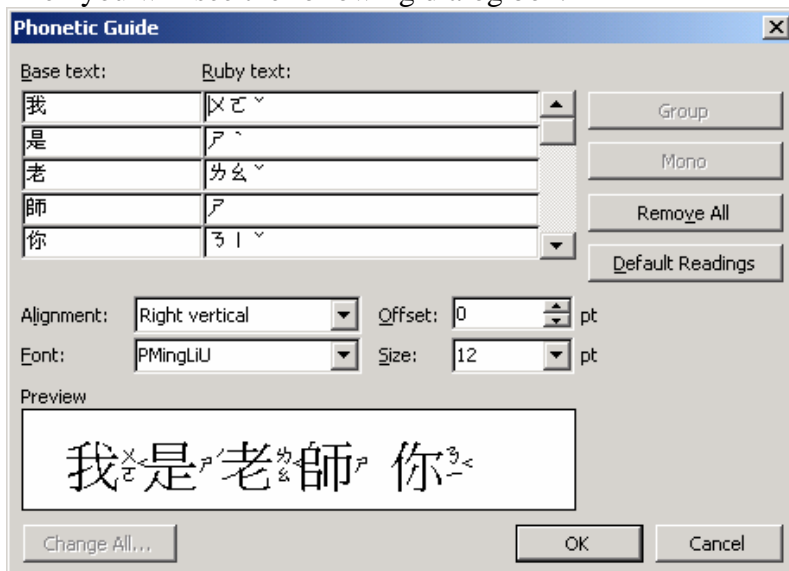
Phonetic Guide

Base text: Ruby text:

| | |
|---|---|
| 我 | ㄨㄛˇ |
| 是 | ㄕˋ |
| 老 | ㄌㄠˇ |
| 師 | ㄕ |
| 你 | ㄋㄧˇ |

Group

Mono

Remove All

Default Readings

Alignment: Right vertical

Offset: 0 pt

Font: PMingLiU

Size: 12 pt

Preview

我ㄨㄛˇ是ㄕˋ老ㄌㄠˇ師ㄕ 你ㄋㄧˇ

Change All...

OK

Cancel